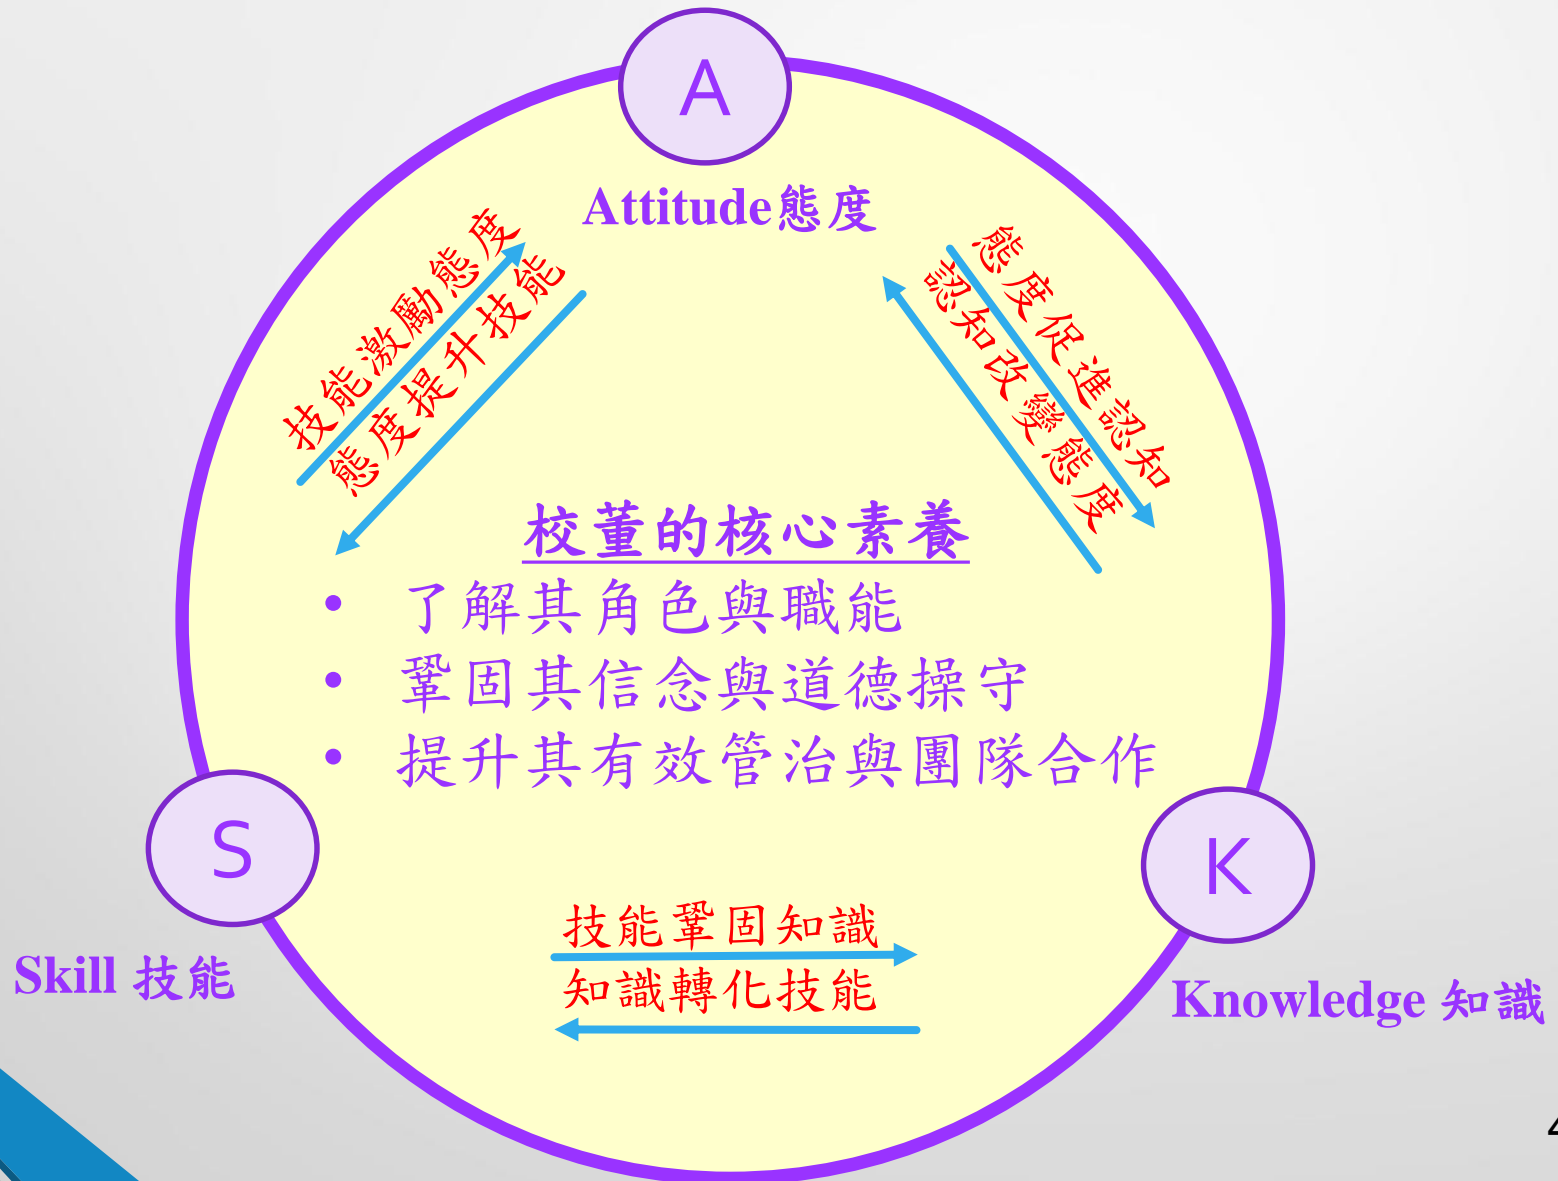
A

Attitude態度

技能激勵態度

態度提升技能

態度促進認知

認知改變態度

校董的核心素養

• 了解其角色與職能
• 鞏固其信念與道德操守
• 提升其有效管治與團隊合作

S

Skill 技能

K

Knowledge 知識

技能鞏固知識

知識轉化技能

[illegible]